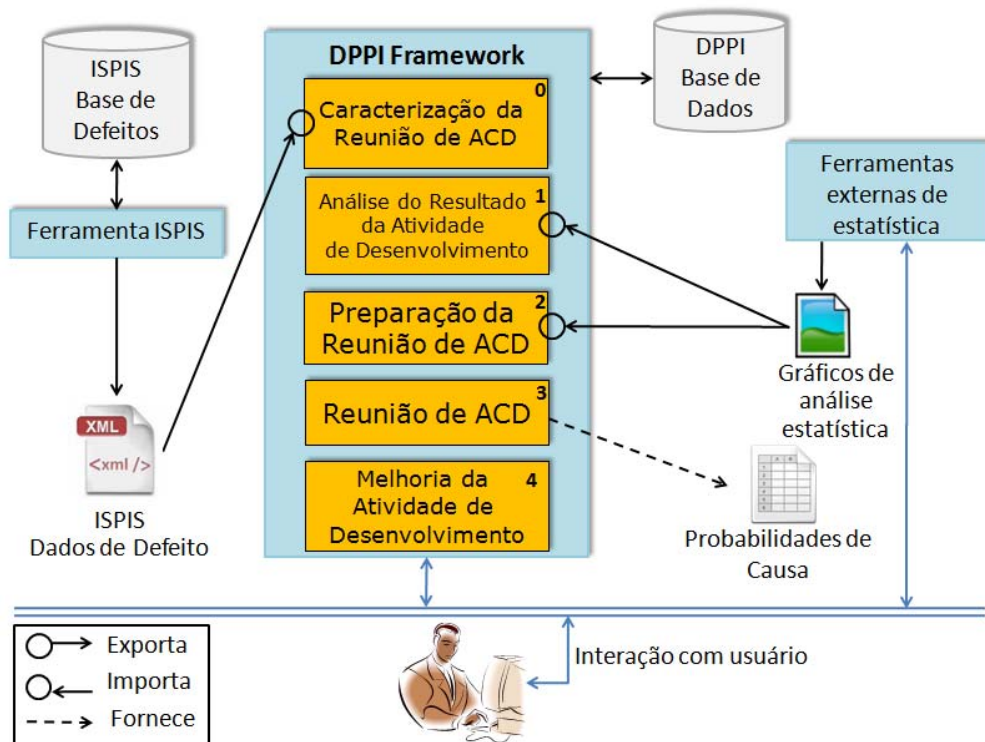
ISPIS
Base de
Defeitos

Ferramenta ISPIS

XML
<xml />

ISPIS
Dados de Defeito

DPPI Framework

Caracterização da Reunião de ACD 0

Análise do Resultado da Atividade de Desenvolvimento 1

Preparação da Reunião de ACD 2

Reunião de ACD 3

Melhoria da Atividade de Desenvolvimento 4

DPPI
Base de
Dados

Ferramentas externas de estatística

Gráficos de análise estatística

Probabilidades de Causa

Interação com usuário

Exporta
Importa
Fornece